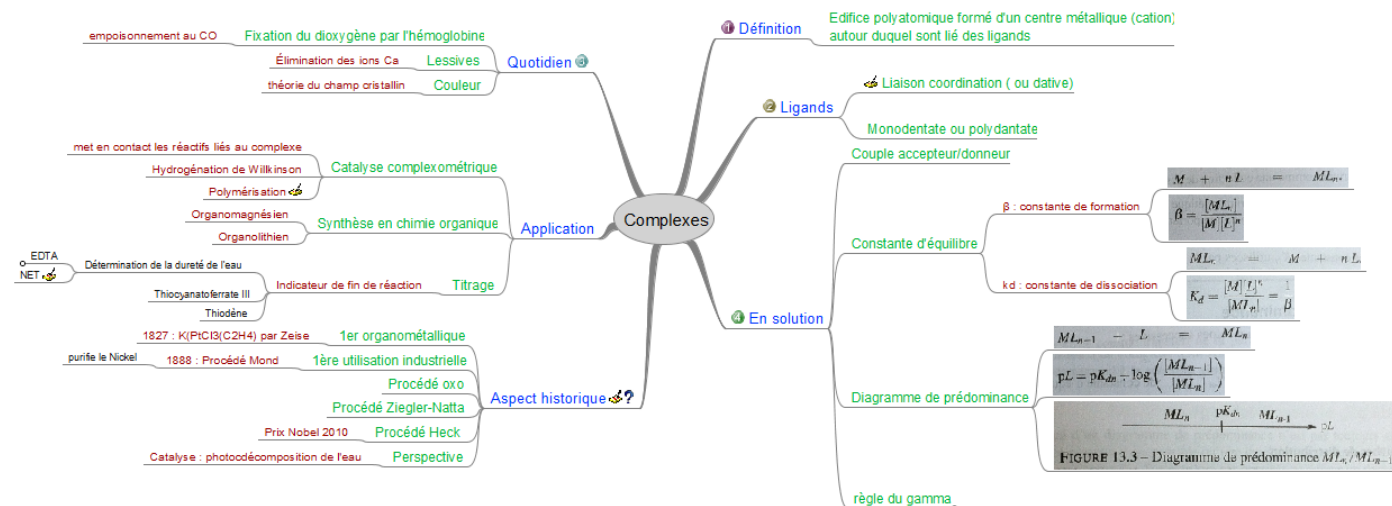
Complexes

1 Définition
Edifice polyatomique formé d'un centre métallique (cation) autour duquel sont lié des ligands

2 Ligands
Liaison coordination ( ou dative)
Monodentate ou polydantate

3 Quotidien
Fixation du dioxygène par l'hémoglobine
empoisonnement au CO
Lessives
Élimination des ions Ca
Couleur
théorie du champ cristallin

4 En solution
Couple accepteur/donneur
Constante d'équilibre
β : constante de formation
$M + nL = ML_n$
$\beta = \frac{[ML_n]}{[M][L]^n}$
kd : constante de dissociation
$ML_n = M + nL$
$K_d = \frac{[M][L]^n}{[ML_n]} = \frac{1}{\beta}$
Diagramme de prédominance
$ML_{n-1} + L = ML_n$
$pL = pK_{dn} - \log\left(\frac{[ML_{n-1}]}{[ML_n]}\right)$
$ML_n$ $pK_{dn}$ $ML_{n-1}$ $pL$
FIGURE 13.3 – Diagramme de prédominance $ML_n/ML_{n-1}$
règle du gamma

Application
Catalyse complexométrique
met en contact les réactifs liés au complexe
Hydrogénation de Willkinson
Polymérisation
Synthèse en chimie organique
Organomagnésien
Organolithien
Titrage
Détermination de la dureté de l'eau
EDTA
NET
Indicateur de fin de réaction
Thiocyanatoferrate III
Thiodène

Aspect historique ?
1er organométallique
1827 : K(PtCl3(C2H4) par Zeise
1ère utilisation industrielle
1888 : Procédé Mond
purifie le Nickel
Procédé oxo
Procédé Ziegler-Natta
Procédé Heck
Prix Nobel 2010
Perspective
Catalyse : photocdécomposition de l'eau